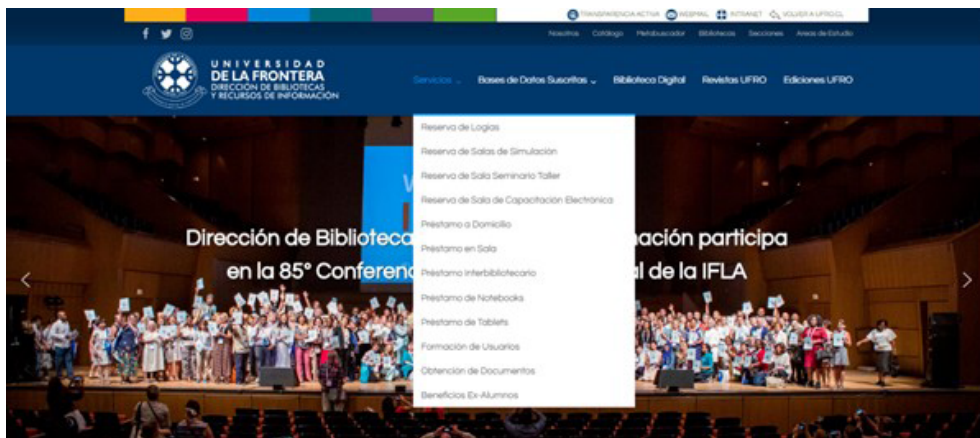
TRANSPARENCIA ACTIVA WEBMAIL INTRANET VOLVER A UFRO.CL

Nosotros Catálogo Metabuscador Bibliotecas Secciones Areas de Estudio

UNIVERSIDAD DE LA FRONTERA DIRECCIÓN DE BIBLIOTECAS Y RECURSOS DE INFORMACIÓN

Servicios Bases de Datos Suscritas Biblioteca Digital Revistas UFRO Ediciones UFRO

Reserva de Logias
Reserva de Salas de Simulación
Reserva de Sala Seminario Taller
Reserva de Sala de Capacitación Electronica
Préstamo a Domicilio
Préstamo en Sala
Préstamo Interbibliotecario
Préstamo de Notebooks
Préstamo de Tablets
Formación de Usuarios
Obtención de Documentos
Beneficios Ex-Alumnos

Dirección de Bibliotec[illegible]ación participa en la 85° Conferen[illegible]al de la IFLA